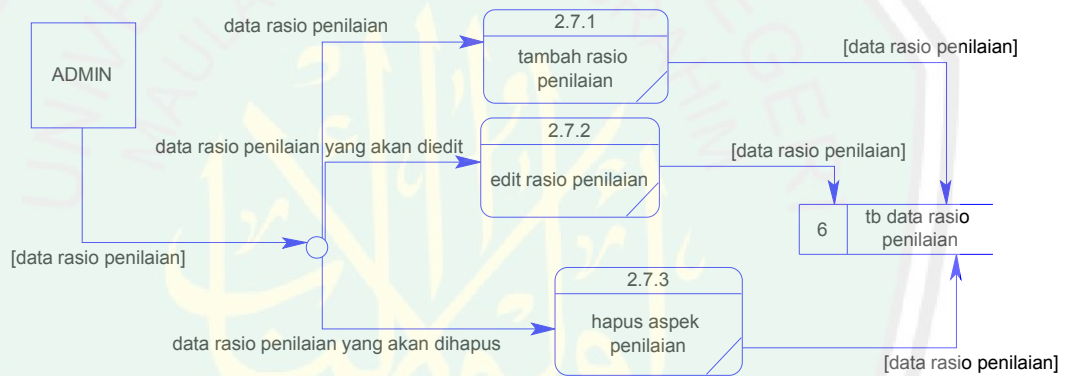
ADMIN

data rasio penilaian

2.7.1
tambah rasio penilaian

[data rasio penilaian]

data rasio penilaian yang akan diedit

2.7.2
edit rasio penilaian

[data rasio penilaian]

6
tb data rasio penilaian

[data rasio penilaian]

2.7.3
hapus aspek penilaian

data rasio penilaian yang akan dihapus

[data rasio penilaian]